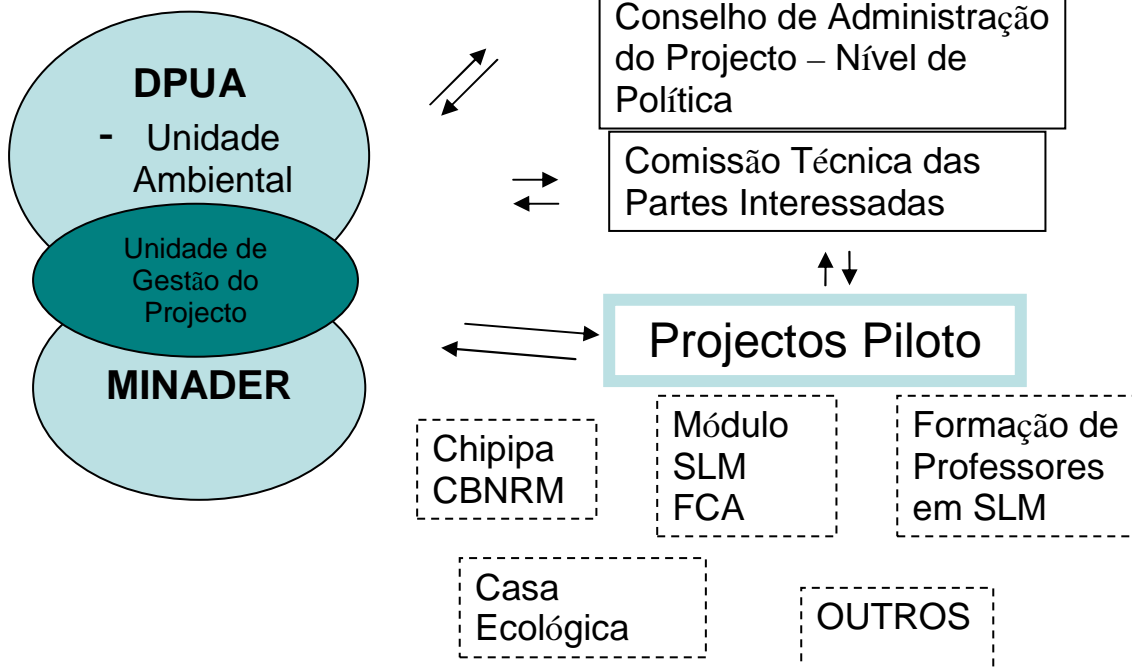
DPUA

- Unidade Ambiental

Unidade de Gestão do Projecto

MINADER

Conselho de Administração do Projecto – Nível de Política

Comissão Técnica das Partes Interessadas

Projectos Piloto

Chipipa CBNRM

Módulo SLM FCA

Formação de Professores em SLM

Casa Ecológica

OUTROS